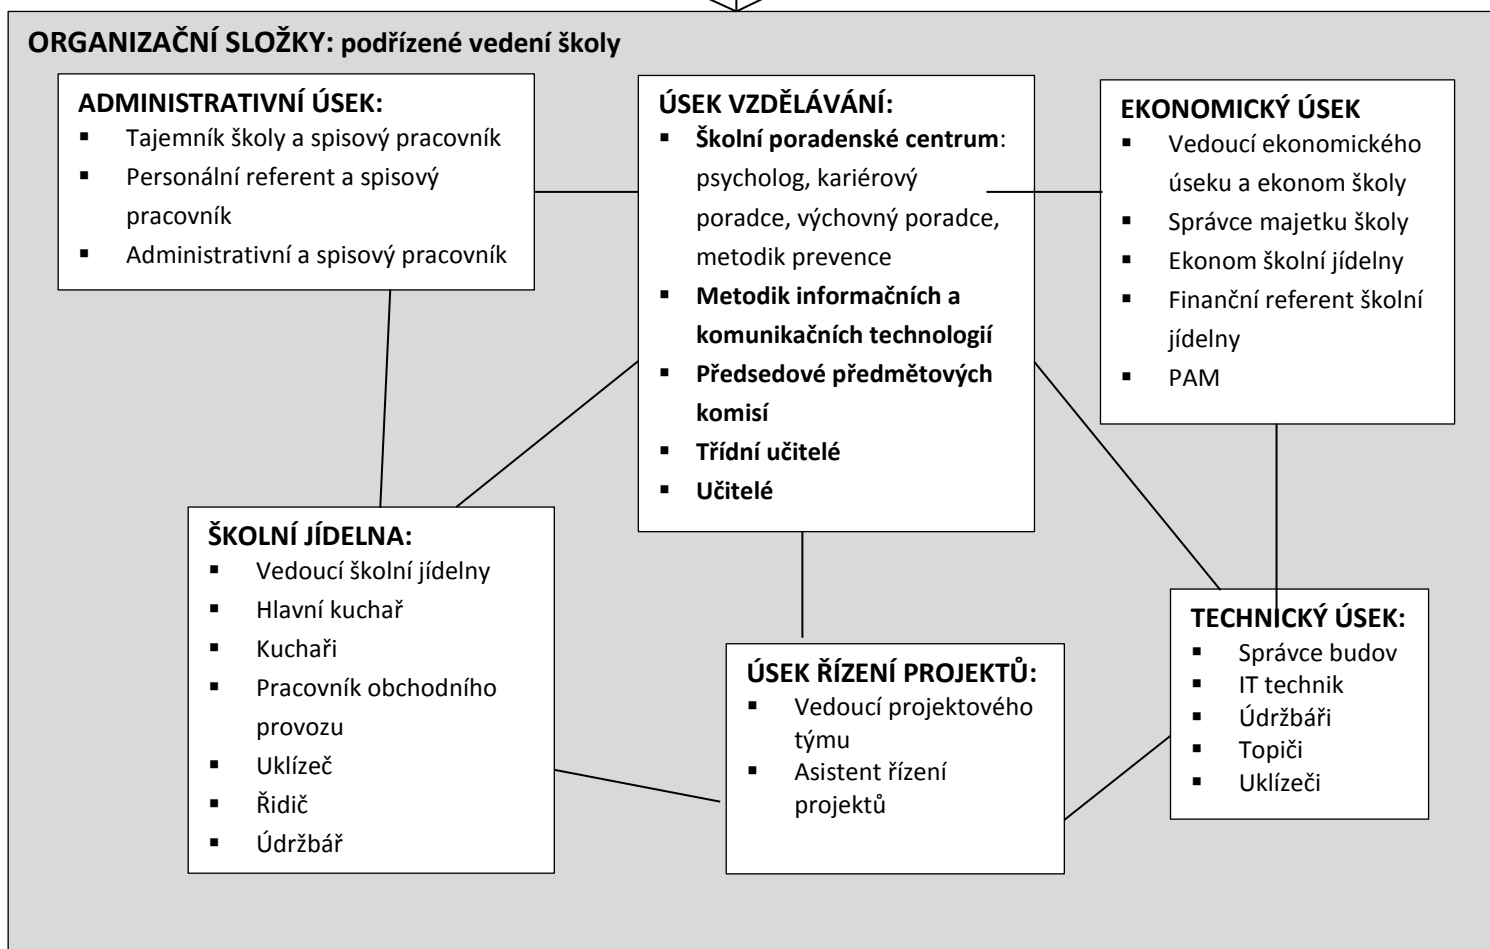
**ORGANIZAČNÍ SLOŽKY: podřízené vedení školy**

**ADMINISTRATIVNÍ ÚSEK:**
- Tajemník školy a spisový pracovník
- Personální referent a spisový pracovník
- Administrativní a spisový pracovník

**ÚSEK VZDĚLÁVÁNÍ:**
- **Školní poradenské centrum**: psycholog, kariérový poradce, výchovný poradce, metodik prevence
- **Metodik informačních a komunikačních technologií**
- **Předsedové předmětových komisí**
- **Třídní učitelé**
- **Učitelé**

**EKONOMICKÝ ÚSEK**
- Vedoucí ekonomického úseku a ekonom školy
- Správce majetku školy
- Ekonom školní jídelny
- Finanční referent školní jídelny
- PAM

**ŠKOLNÍ JÍDELNA:**
- Vedoucí školní jídelny
- Hlavní kuchař
- Kuchaři
- Pracovník obchodního provozu
- Uklízeč
- Řidič
- Údržbář

**ÚSEK ŘÍZENÍ PROJEKTŮ:**
- Vedoucí projektového týmu
- Asistent řízení projektů

**TECHNICKÝ ÚSEK:**
- Správce budov
- IT technik
- Údržbáři
- Topiči
- Uklízeči